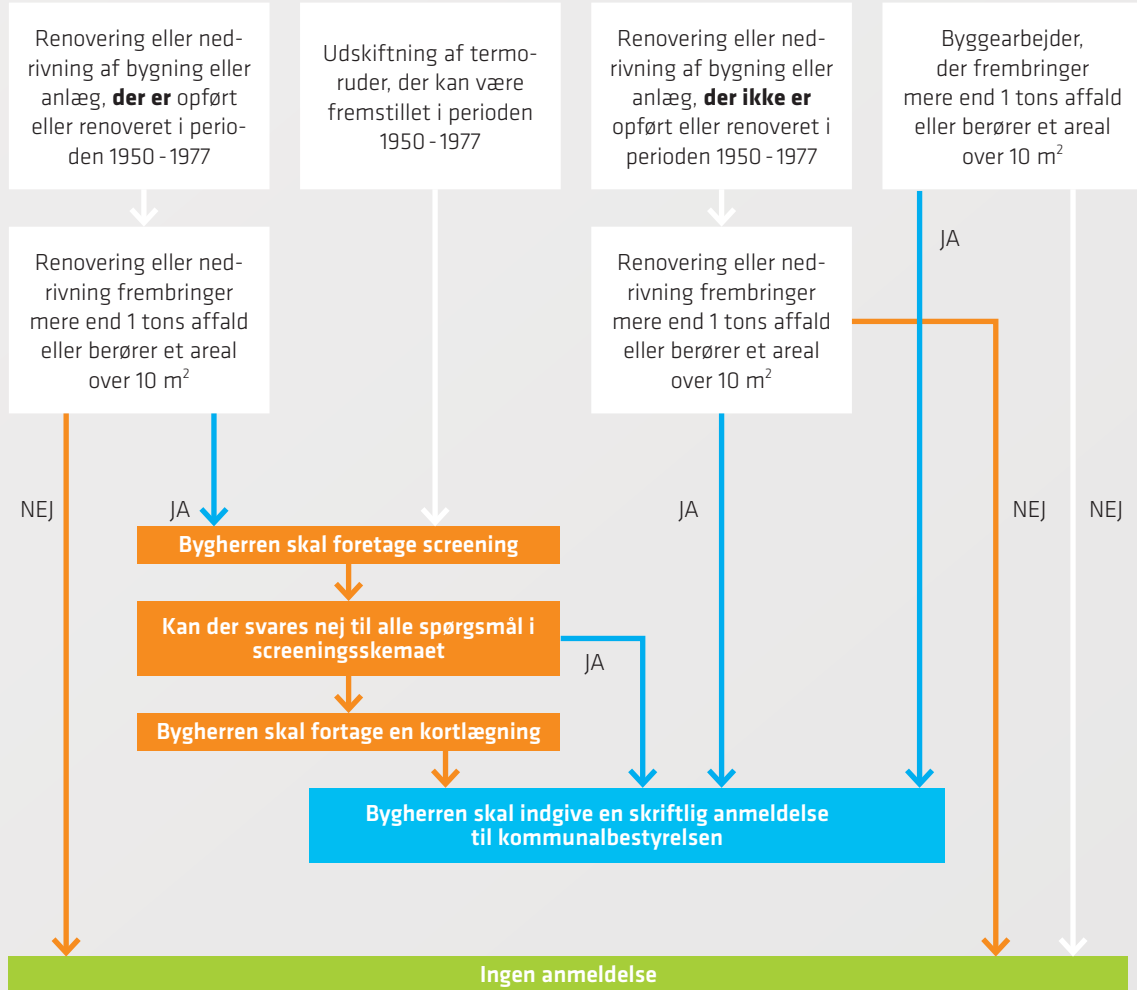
Renovering eller nedrivning af bygning eller anlæg, **der er** opført eller renoveret i perioden 1950 - 1977

Udskiftning af termoruder, der kan være fremstillet i perioden 1950 - 1977

Renovering eller nedrivning af bygning eller anlæg, **der ikke er** opført eller renoveret i perioden 1950 - 1977

Byggearbejder, der frembringer mere end 1 tons affald eller berører et areal over 10 m$^2$

JA

Renovering eller nedrivning frembringer mere end 1 tons affald eller berører et areal over 10 m$^2$

Renovering eller nedrivning frembringer mere end 1 tons affald eller berører et areal over 10 m$^2$

NEJ

JA

JA

NEJ

NEJ

Bygherren skal foretage screening

Kan der svares nej til alle spørgsmål i screeningsskemaet

JA

Bygherren skal fortage en kortlægning

Bygherren skal indgive en skriftlig anmeldelse til kommunalbestyrelsen

Ingen anmeldelse